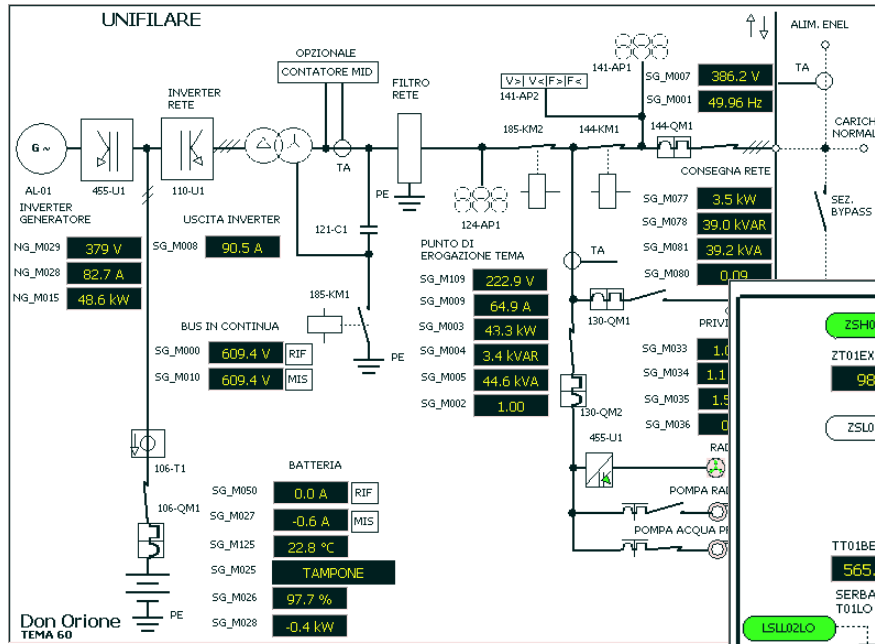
UNIFILARE

OPZIONALE
CONTATORE MID

FILTRO RETE

INVERTER RETE

G ~

AL-01
INVERTER GENERATORE

455-U1

110-U1

TA

PE

141-AP1

V> V< F> F<

141-AP2

SG_M007 386.2 V
SG_M001 49.96 Hz

185-KM2

144-KM1

144-QM1

CONSEGNA RETE

ALIM. ENEL

TA

CARICH NORMAL

SEZ. BYPASS

124-AP1

121-C1

NG_M029 379 V
NG_M028 82.7 A
NG_M015 48.6 kW

USCITA INVERTER
SG_M008 90.5 A

PUNTO DI EROGAZIONE TEMA
SG_M109 222.9 V
SG_M009 64.9 A
SG_M003 43.3 kW
SG_M004 3.4 kVAR
SG_M005 44.6 kVA
SG_M002 1.00

SG_M077 3.5 kW
SG_M078 39.0 kVAR
SG_M081 39.2 kVA
SG_M080 0.09

185-KM1

PE

BUS IN CONTINUA
SG_M000 609.4 V RIF
SG_M010 609.4 V MIS

TA

130-QM1

PRIVI

SG_M033 1.0
SG_M034 1.1
SG_M035 1.5
SG_M036 0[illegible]

130-QM2

455-U1

RAD

POMPA RAD

POMPA ACQUA P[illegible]

106-T1

106-QM1

BATTERIA
SG_M050 0.0 A RIF
SG_M027 -0.6 A MIS
SG_M125 22.8 °C
SG_M025 TAMPONE
SG_M026 97.7 %
SG_M028 -0.4 kW

PE

Don Orione
TEMA 60

ZSH0
ZT01EX
98
ZSL0
TT01BE
565
SERBA
T01LO
LSLL02LO